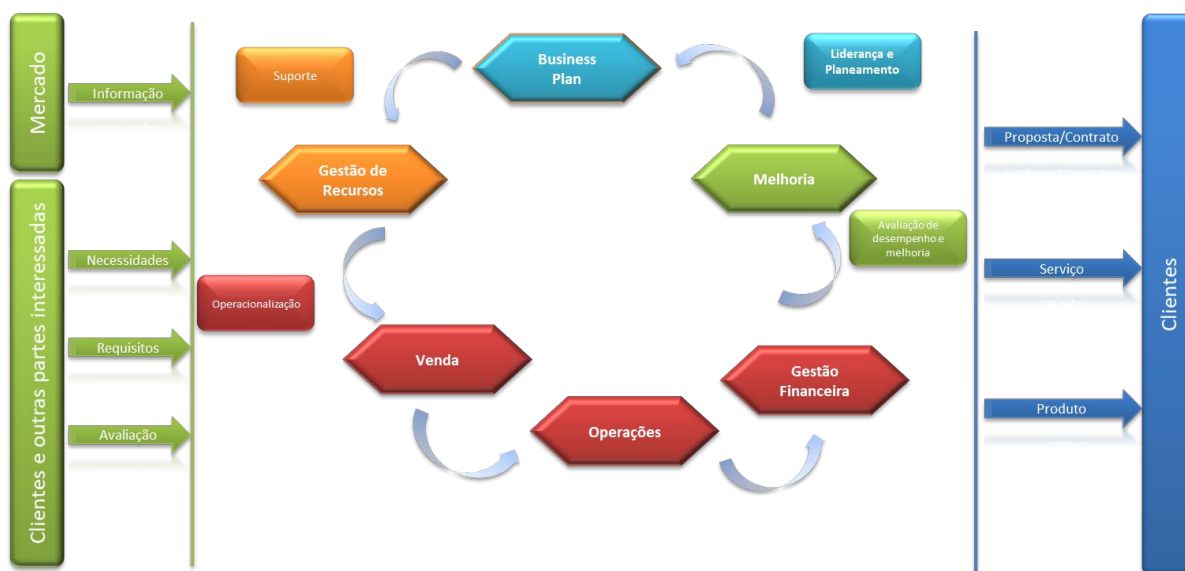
Mercado

Informação

Clientes e outras partes interessadas

Necessidades

Requisitos

Avaliação

Suporte

Business Plan

Liderança e Planeamento

Gestão de Recursos

Melhoria

Avaliação de desempenho e melhoria

Operacionalização

Venda

Gestão Financeira

Operações

Proposta/Contrato

Serviço

Produto

Clientes